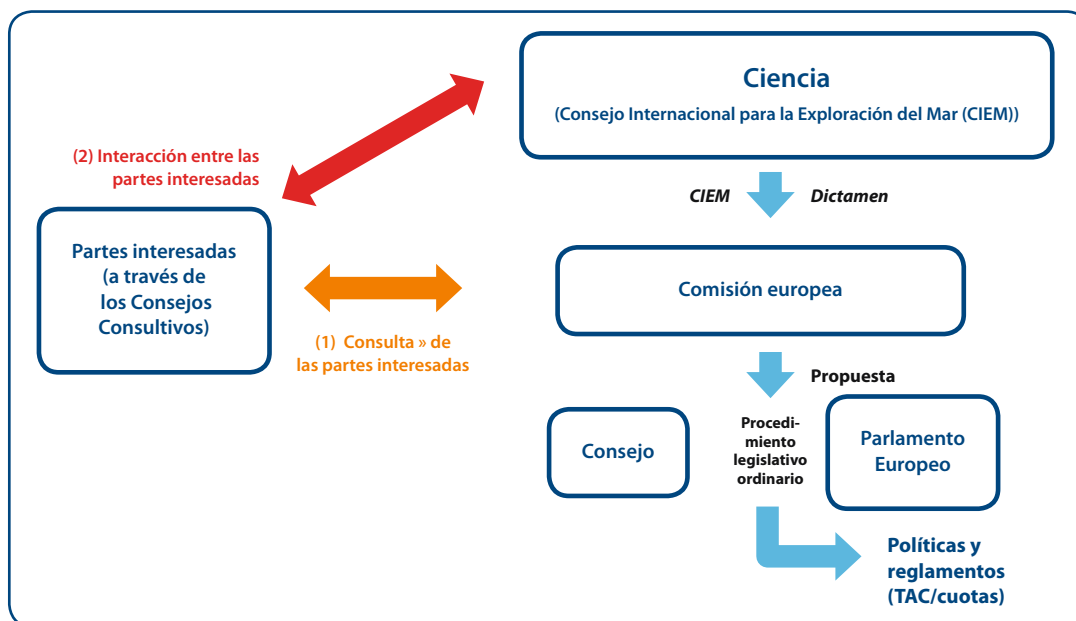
Ciencia
(Consejo Internacional para la Exploración del Mar (CIEM))

(2) Interacción entre las partes interesadas

CIEM Dictamen

Partes interesadas (a través de los Consejos Consultivos)

Comisión europea

(1) Consulta » de las partes interesadas

Propuesta

Consejo

Procedimiento legislativo ordinario

Parlamento Europeo

Políticas y reglamentos (TAC/cuotas)